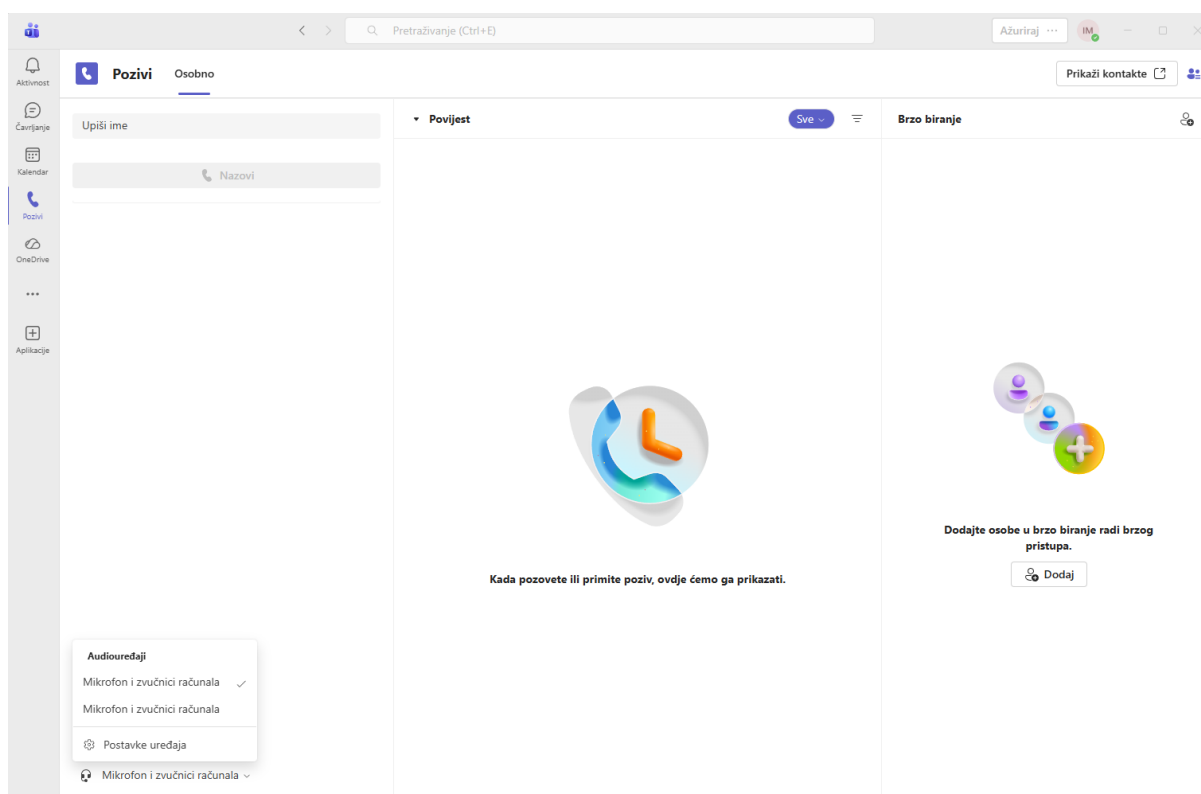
Pretraživanje (Ctrl+E)

Ažuriraj ···

IM

Aktivnost

Čavrljanje

Kalendar

Pozivi

OneDrive

···

Aplikacije

Pozivi

Osobno

Prikaži kontakte

Upiši ime

Nazovi

Povijest

Sve

Brzo biranje

Kada pozovete ili primite poziv, ovdje ćemo ga prikazati.

Dodajte osobe u brzo biranje radi brzog pristupa.

Dodaj

Audiouređaji

Mikrofon i zvučnici računala

Mikrofon i zvučnici računala

Postavke uređaja

Mikrofon i zvučnici računala